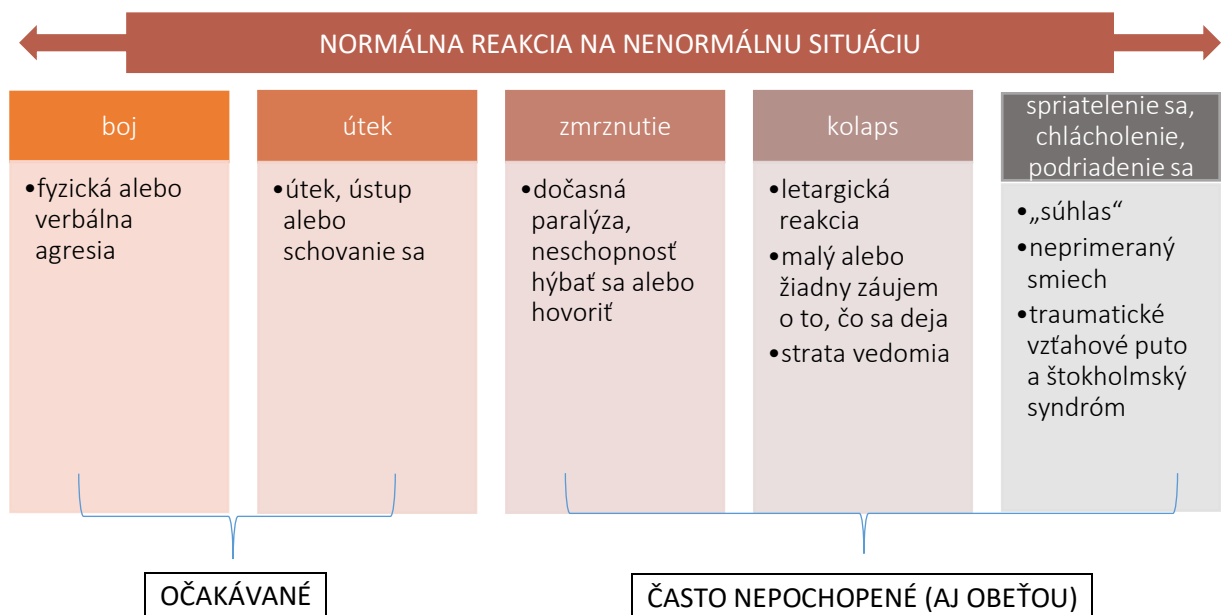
NORMÁLNA REAKCIA NA NENORMÁLNU SITUÁCIU

boj

•fyzická alebo verbálna agresia

útek

•útek, ústup alebo schovanie sa

zmrznutie

•dočasná paralýza, neschopnosť hýbať sa alebo hovoriť

kolaps

•letargická reakcia
•malý alebo žiadny záujem o to, čo sa deja
•strata vedomia

spriatelenie sa, chlácholenie, podriadenie sa

•„súhlas“
•neprimeraný smiech
•traumatické vzťahové puto a štokholmský syndróm

OČAKÁVANÉ

ČASTO NEPOCHOPENÉ (AJ OBEŤOU)